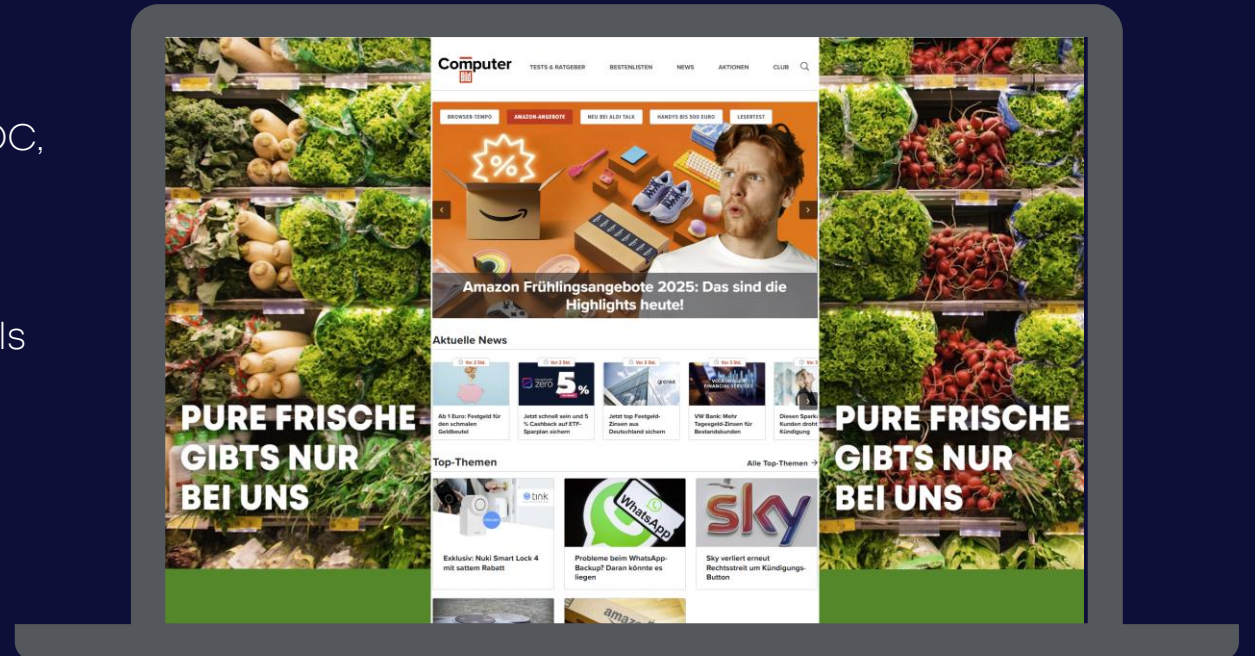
OC,

ls

PURE FRISCHE GIBTS NUR BEI UNS

Computer Bild

TESTS & RATGEBER BESTENLISTEN NEWS AKTIONEN CLUB

BROWSER-TEMPO AMAZON-ANGEBOTE NEU BEI ALDI TALK HANDYS BIS 500 EURO LESERTEST

Amazon Frühlingsangebote 2025: Das sind die Highlights heute!

Aktuelle News

Vor 2 Std. Ab 1 Euro: Festgeld für den schmalen Geldbeutel

Vor 2 Std. Jetzt schnell sein und 5 % Cashback auf ETF-Sparplan sichern

Vor 2 Std. Jetzt top Festgeld-Zinsen aus Deutschland sichern

Vor 3 Std. VW Bank: Mehr Tagesgeld-Zinsen für Bestandskunden

Vor 3 Std. Diesen Spark... Kunden droht Kündigung

Top-Themen

Alle Top-Themen

Exklusiv: Nuki Smart Lock 4 mit sattem Rabatt

Probleme beim WhatsApp-Backup? Daran könnte es liegen

Sky verliert erneut Rechtsstreit um Kündigungs-Button

PURE FRISCHE GIBTS NUR BEI UNS